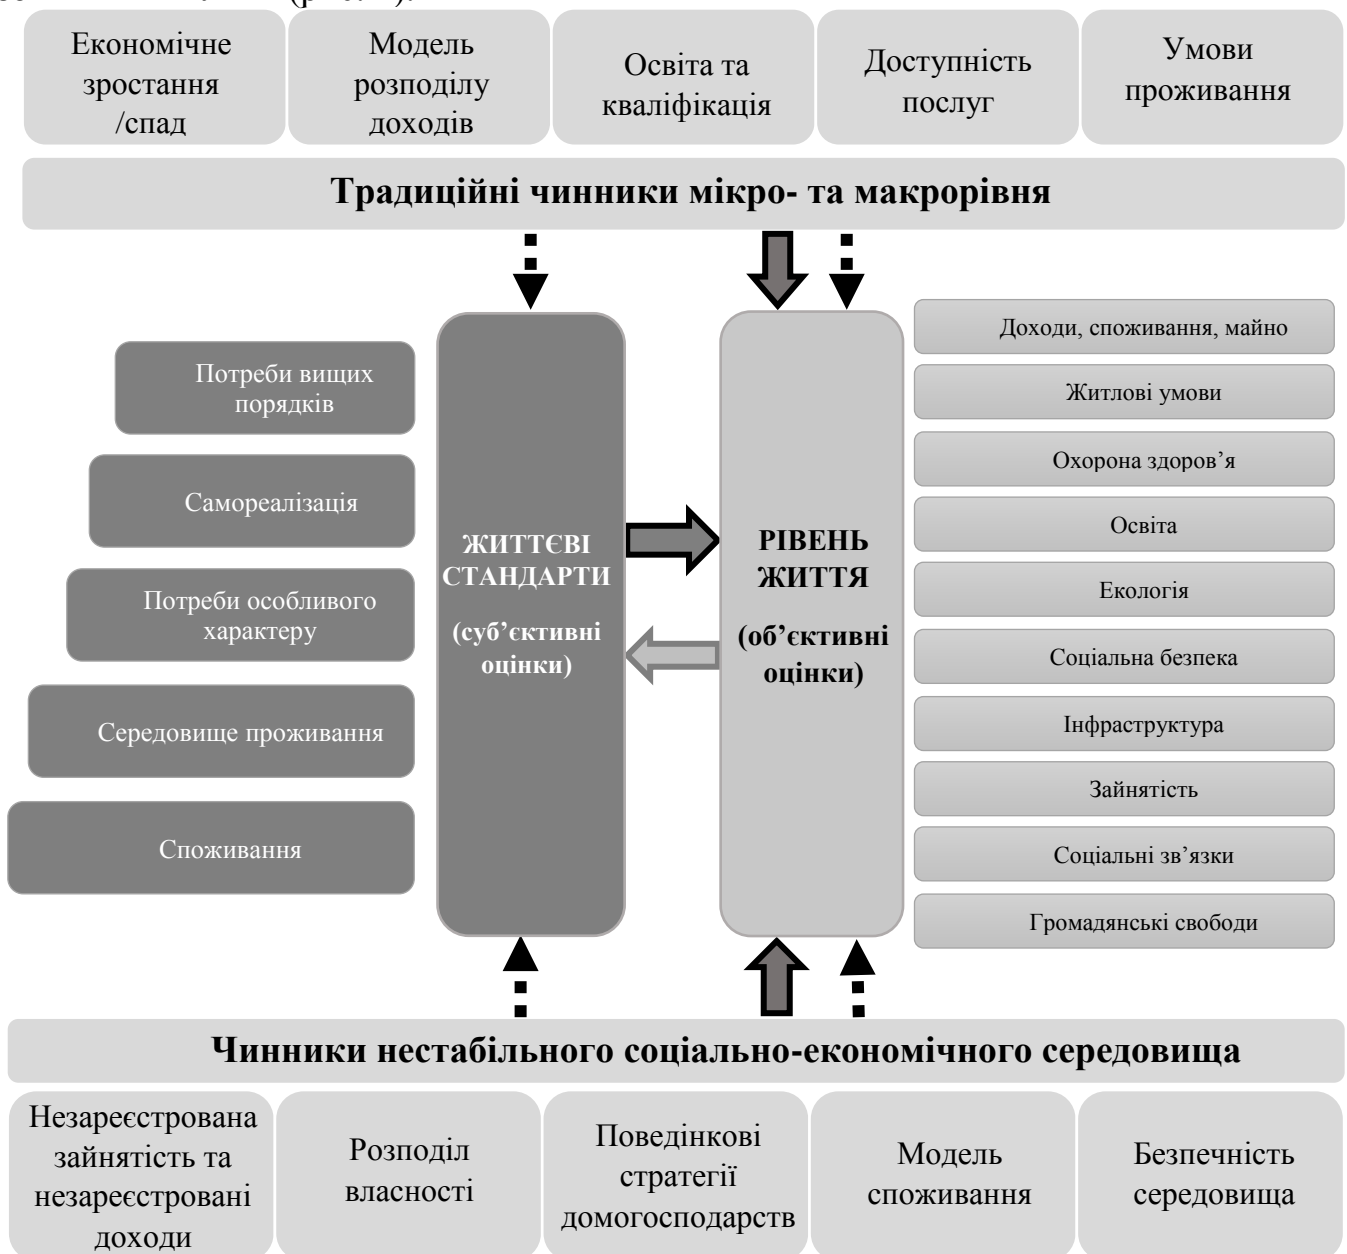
Економічне зростання /спад

Модель розподілу доходів

Освіта та кваліфікація

Доступність послуг

Умови проживання

Традиційні чинники мікро- та макрорівня

Потреби вищих порядків

Самореалізація

Потреби особливого характеру

Середовище проживання

Споживання

ЖИТТЄВІ СТАНДАРТИ

(суб'єктивні оцінки)

РІВЕНЬ ЖИТТЯ

(об'єктивні оцінки)

Доходи, споживання, майно

Житлові умови

Охорона здоров'я

Освіта

Екологія

Соціальна безпека

Інфраструктура

Зайнятість

Соціальні зв'язки

Громадянські свободи

Чинники нестабільного соціально-економічного середовища

Незареєстрована зайнятість та незареєстровані доходи

Розподіл власності

Поведінкові стратегії домогосподарств

Модель споживання

Безпечність середовища